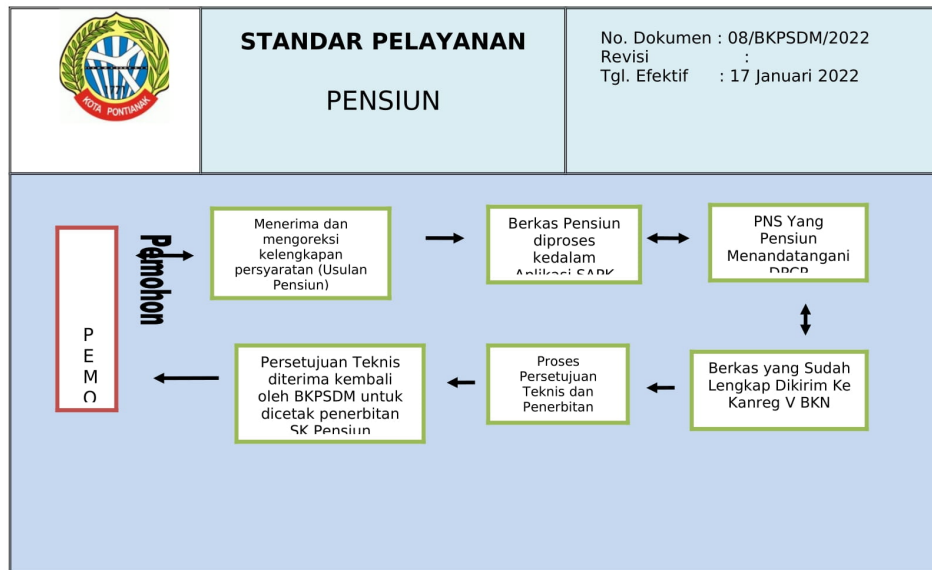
1771
KOTA PONTIANAK

STANDAR PELAYANAN

PENSIUN

No. Dokumen : 08/BKPSDM/2022
Revisi :
Tgl. Efektif : 17 Januari 2022

Pemohon

Menerima dan mengoreksi kelengkapan persyaratan (Usulan Pensiun)

Berkas Pensiun diproses kedalam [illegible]

PNS Yang Pensiun Menandatangani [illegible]

Berkas yang Sudah Lengkap Dikirim Ke Kanreg V BKN

Proses Persetujuan Teknis dan Penerbitan

Persetujuan Teknis diterima kembali oleh BKPSDM untuk dicetak penerbitan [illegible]

P
E
M
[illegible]